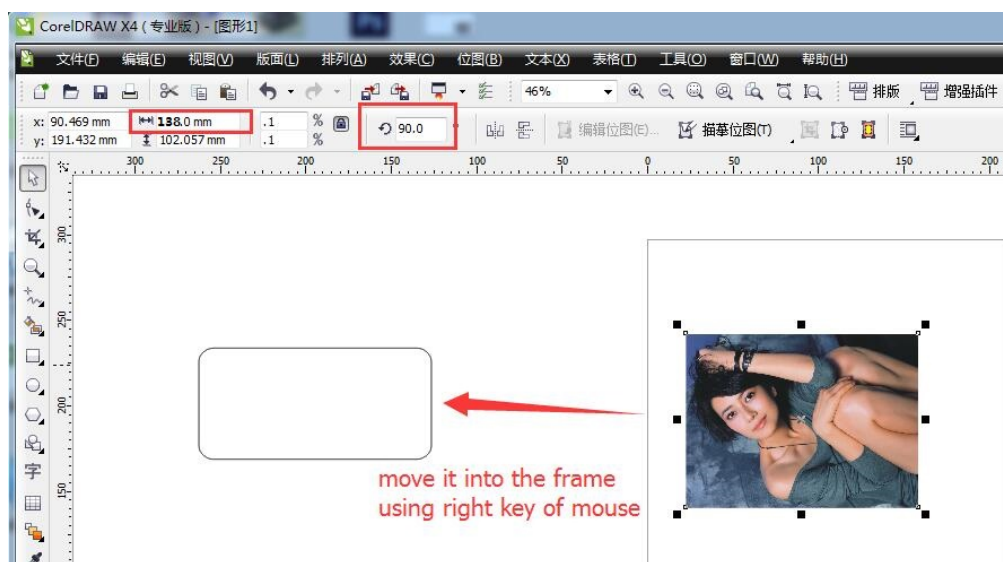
CorelDRAW X4 ( 专业版 ) - [图形1]

文件(F) 编辑(E) 视图(V) 版面(L) 排列(A) 效果(C) 位图(B) 文本(X) 表格(T) 工具(O) 窗口(W) 帮助(H)

46% 排版 增强插件

x: 90.469 mm
y: 191.432 mm
138.0 mm
102.057 mm
.1
.1
%
%
90.0
编辑位图(E)...
描摹位图(T)

300 250 200 150 100 50 0 50 100 150 200

300
250
200
150

字

move it into the frame
using right key of mouse